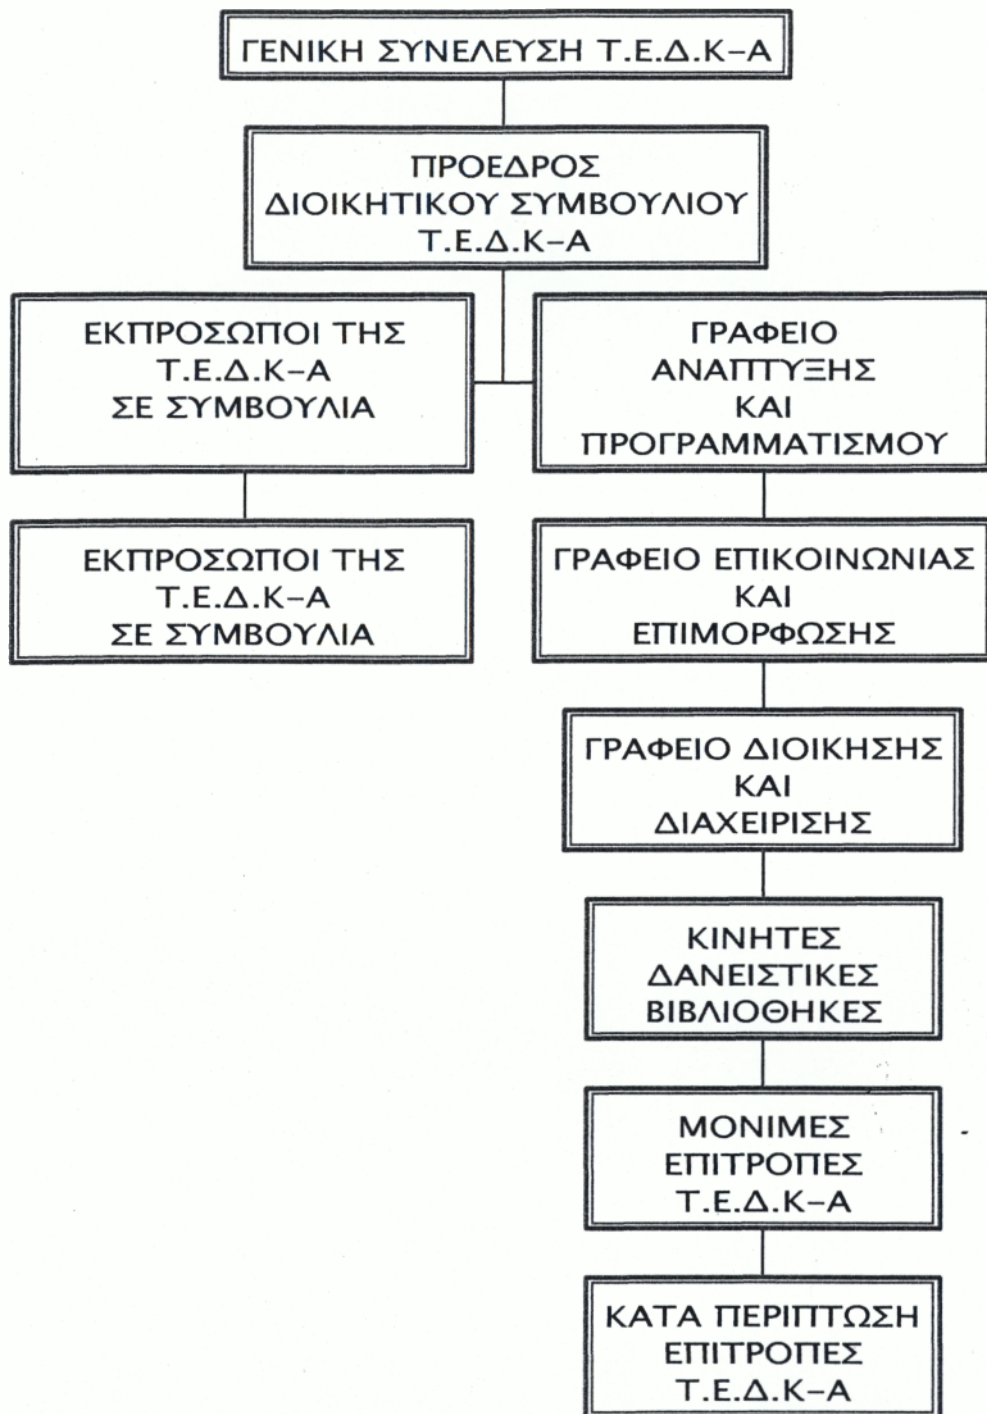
ΓΕΝΙΚΗ ΣΥΝΕΛΕΥΣΗ Τ.Ε.Δ.Κ–Α

ΠΡΟΕΔΡΟΣ ΔΙΟΙΚΗΤΙΚΟΥ ΣΥΜΒΟΥΛΙΟΥ Τ.Ε.Δ.Κ–Α

ΕΚΠΡΟΣΩΠΟΙ ΤΗΣ Τ.Ε.Δ.Κ–Α ΣΕ ΣΥΜΒΟΥΛΙΑ

ΓΡΑΦΕΙΟ ΑΝΑΠΤΥΞΗΣ ΚΑΙ ΠΡΟΓΡΑΜΜΑΤΙΣΜΟΥ

ΕΚΠΡΟΣΩΠΟΙ ΤΗΣ Τ.Ε.Δ.Κ–Α ΣΕ ΣΥΜΒΟΥΛΙΑ

ΓΡΑΦΕΙΟ ΕΠΙΚΟΙΝΩΝΙΑΣ ΚΑΙ ΕΠΙΜΟΡΦΩΣΗΣ

ΓΡΑΦΕΙΟ ΔΙΟΙΚΗΣΗΣ ΚΑΙ ΔΙΑΧΕΙΡΙΣΗΣ

ΚΙΝΗΤΕΣ ΔΑΝΕΙΣΤΙΚΕΣ ΒΙΒΛΙΟΘΗΚΕΣ

ΜΟΝΙΜΕΣ ΕΠΙΤΡΟΠΕΣ Τ.Ε.Δ.Κ–Α

ΚΑΤΑ ΠΕΡΙΠΤΩΣΗ ΕΠΙΤΡΟΠΕΣ Τ.Ε.Δ.Κ–Α